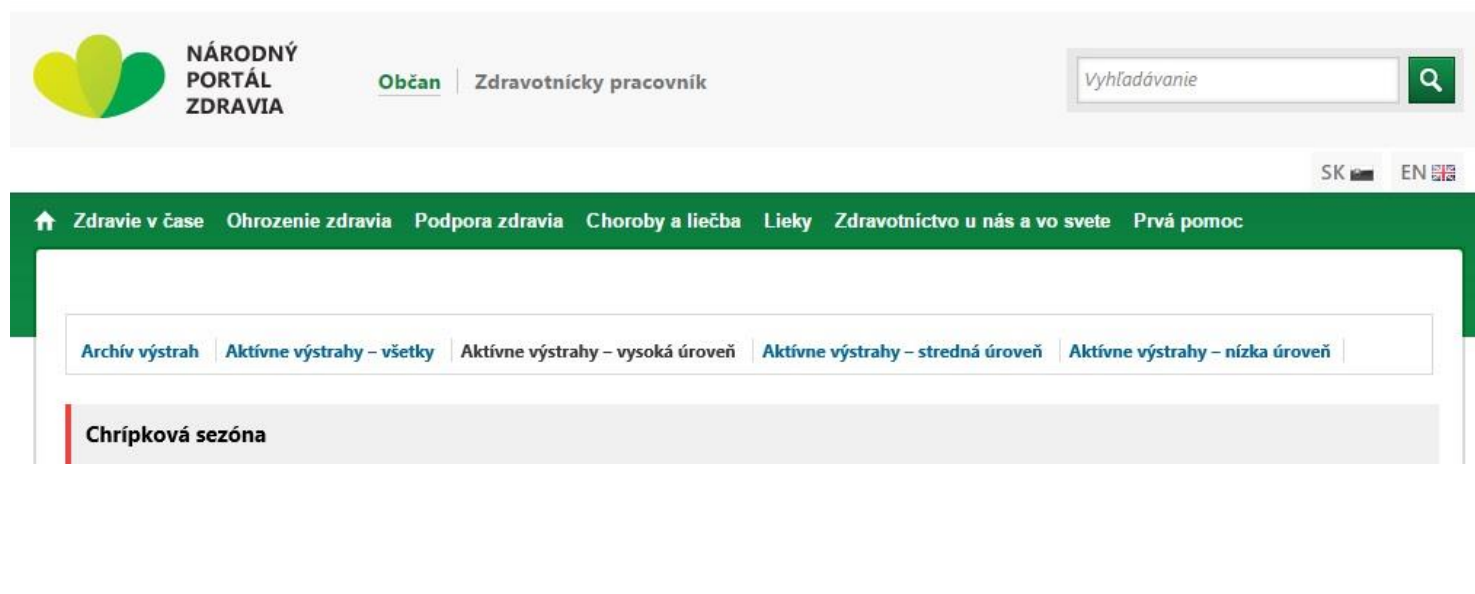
NÁRODNÝ PORTÁL ZDRAVIA

Občan | Zdravotnícky pracovník

Vyhľadávanie

SK EN

Zdravie v čase Ohrozenie zdravia Podpora zdravia Choroby a liečba Lieky Zdravotníctvo u nás a vo svete Prvá pomoc

Archív výstrah | Aktívne výstrahy – všetky | Aktívne výstrahy – vysoká úroveň | Aktívne výstrahy – stredná úroveň | Aktívne výstrahy – nízka úroveň

Chrípková sezóna